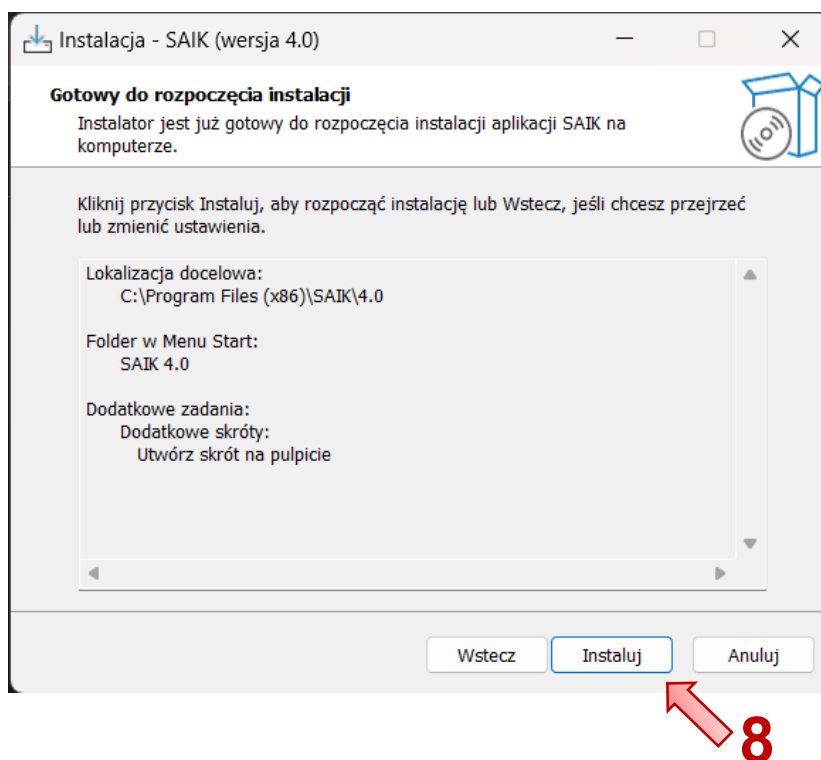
Instalacja - SAIK (wersja 4.0)

Gotowy do rozpoczęcia instalacji

Instalator jest już gotowy do rozpoczęcia instalacji aplikacji SAIK na komputerze.

Kliknij przycisk Instaluj, aby rozpocząć instalację lub Wstecz, jeśli chcesz przejrzeć lub zmienić ustawienia.

Lokalizacja docelowa:
C:\Program Files (x86)\SAIK\4.0

Folder w Menu Start:
SAIK 4.0

Dodatkowe zadania:
Dodatkowe skróty:
Utwórz skrót na pulpicie

Wstecz
Instaluj
Anuluj

8